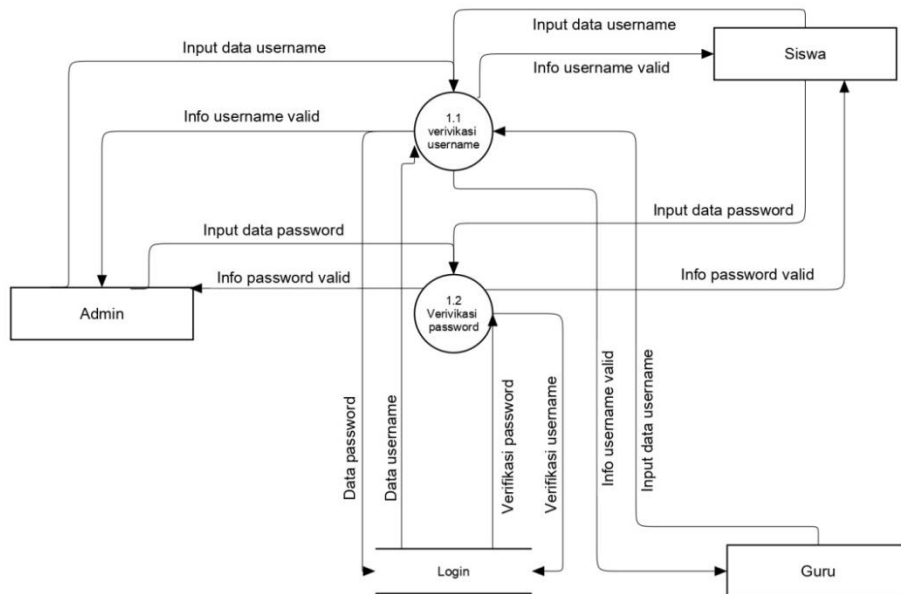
Input data username

Siswa

Info username valid

Input data username

1.1
verivikasi
username

Info username valid

Input data password

Input data password

Info password valid

Info password valid

Admin

1.2
Verivikasi
password

Data password

Data username

Verifikasi password

Verifikasi username

Info username valid

Input data username

Login

Guru